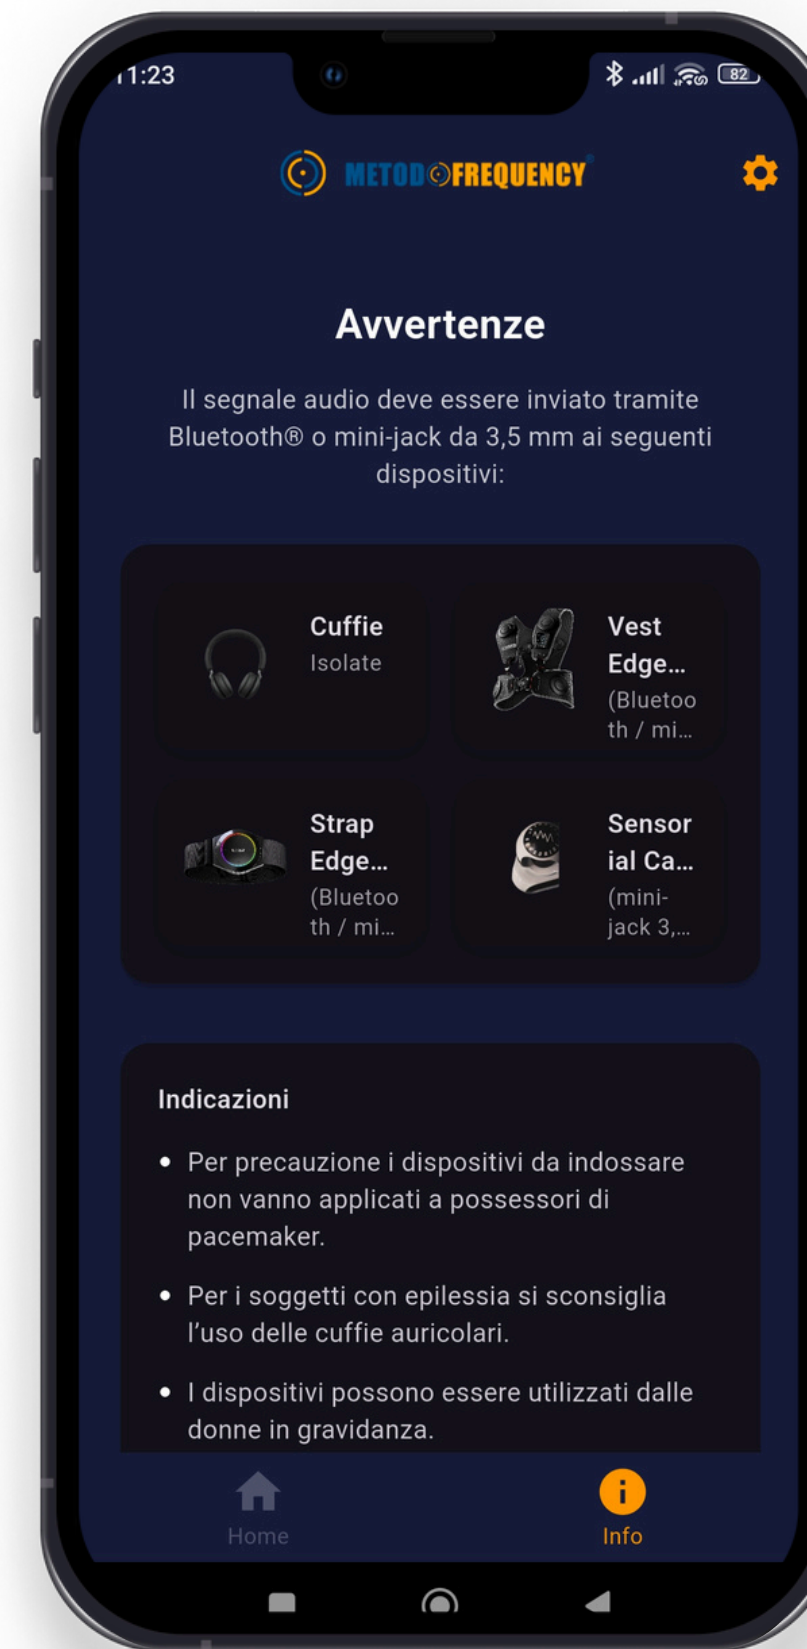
11:23

82

METODOFREQUENCY

Avvertenze

Il segnale audio deve essere inviato tramite Bluetooth® o mini-jack da 3,5 mm ai seguenti dispositivi:

Cuffie
Isolate

Vest Edge...
(Bluetooth / mi...

Strap Edge...
(Bluetooth / mi...

Sensorial Ca...
(mini-jack 3,...

Indicazioni

• Per precauzione i dispositivi da indossare non vanno applicati a possessori di pacemaker.

• Per i soggetti con epilessia si sconsiglia l'uso delle cuffie auricolari.

• I dispositivi possono essere utilizzati dalle donne in gravidanza.

Home

Info